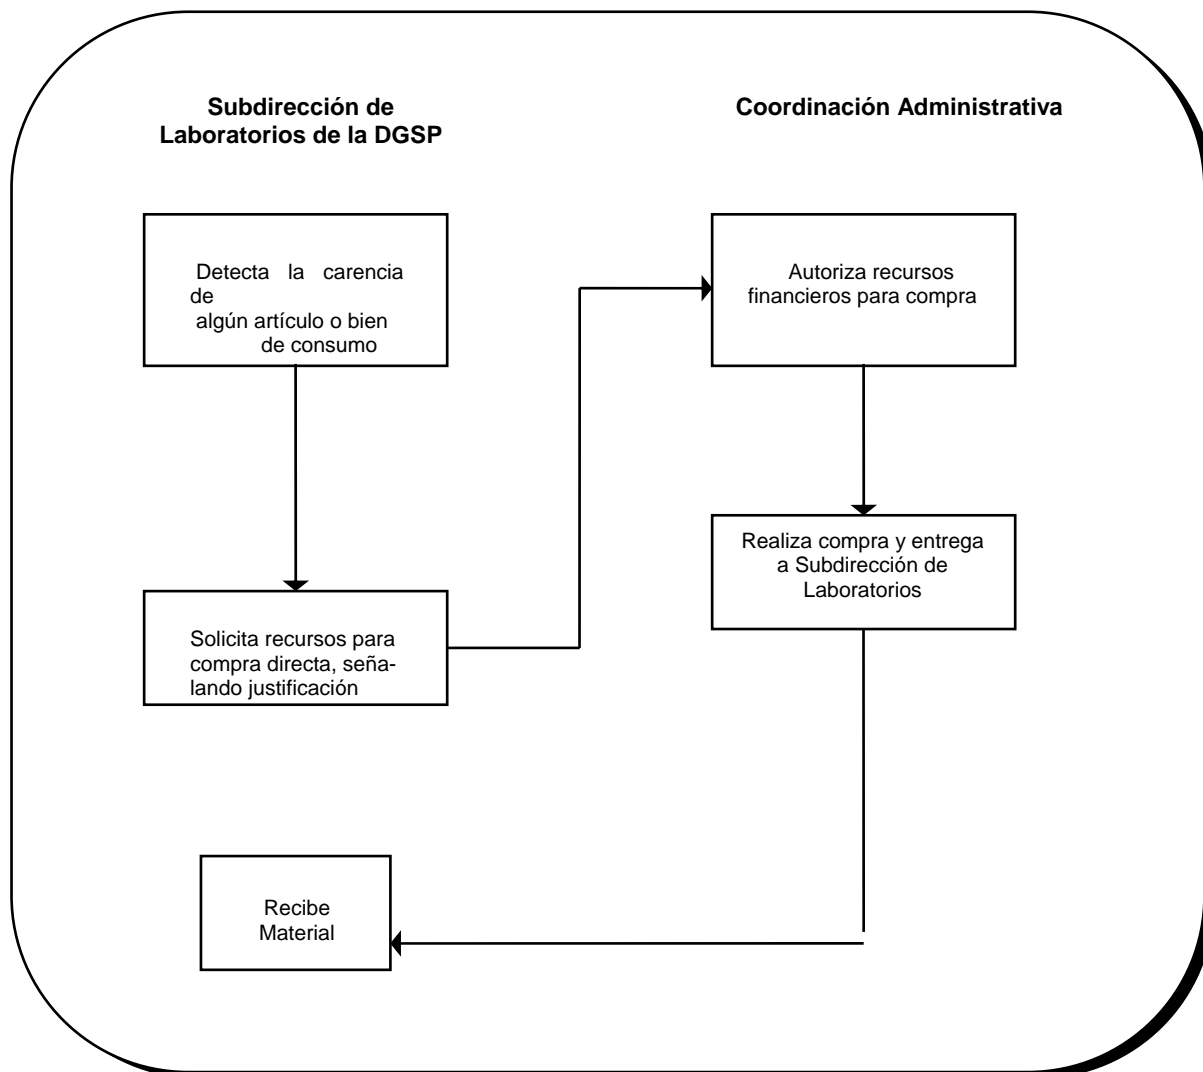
Subdirección de Laboratorios de la DGSP

Coordinación Administrativa

Detecta la carencia de algún artículo o bien de consumo

Autoriza recursos financieros para compra

Realiza compra y entrega a Subdirección de Laboratorios

Solicita recursos para compra directa, señalando justificación

Recibe Material